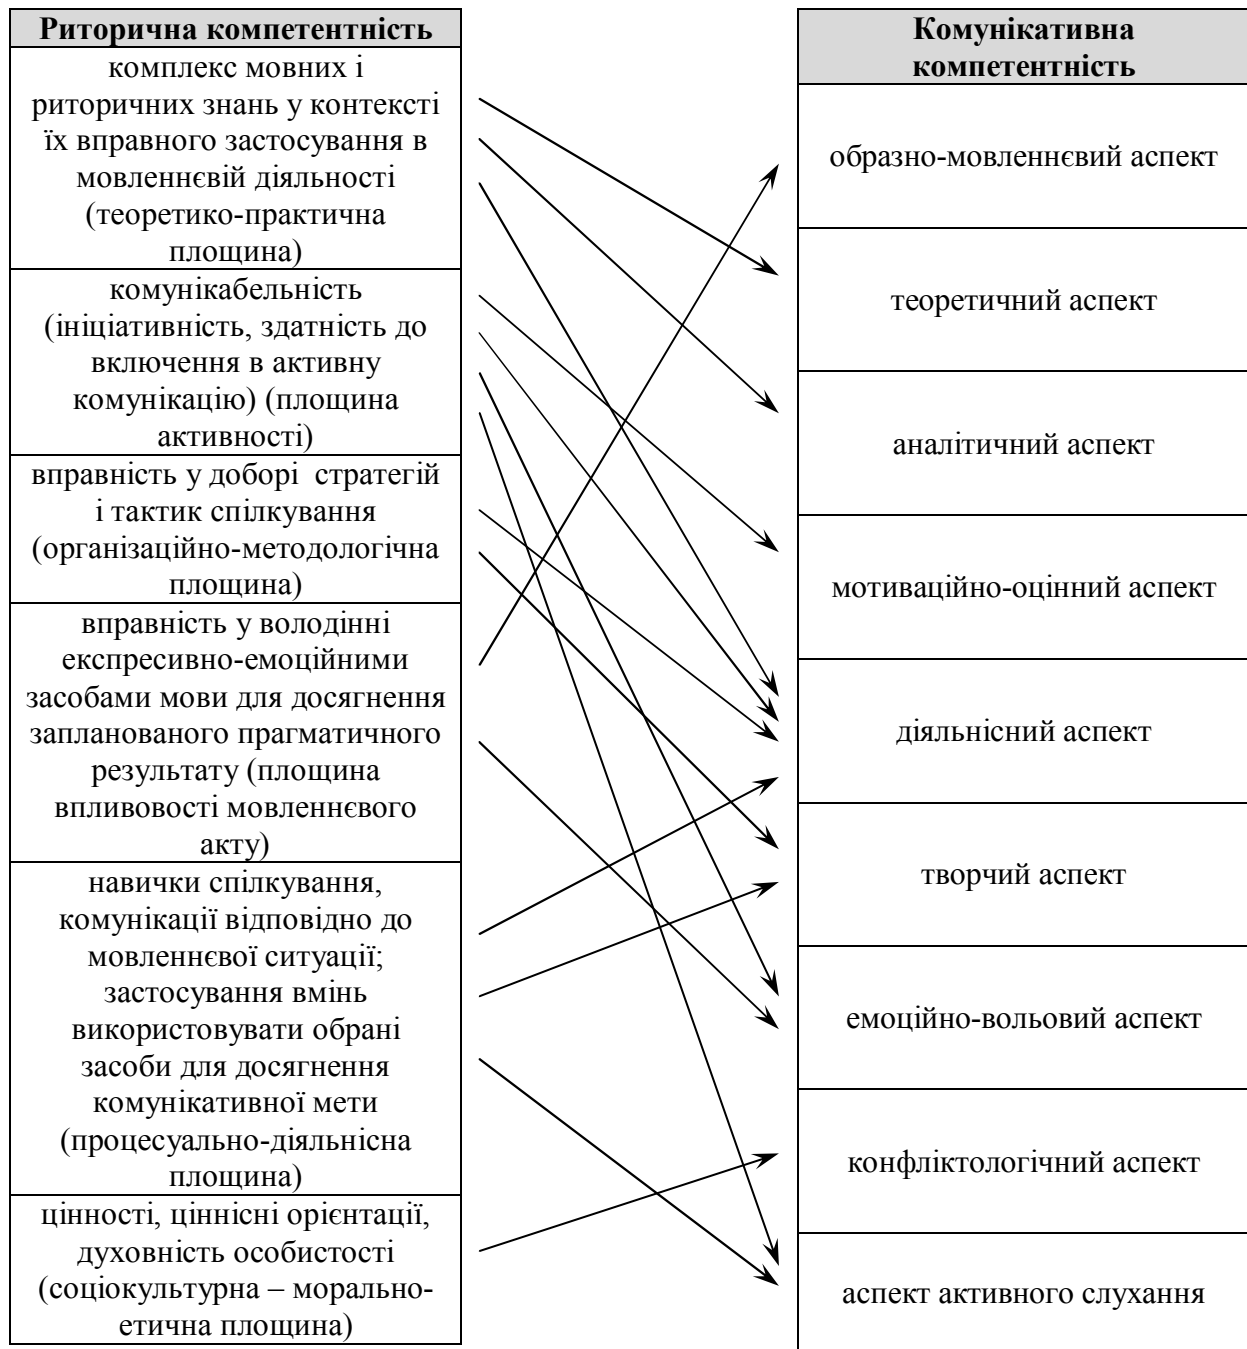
| Риторична компетентність |
|---|
| комплекс мовних і риторичних знань у контексті їх вправного застосування в мовленнєвій діяльності (теоретико-практична площина) |
| комунікабельність (ініціативність, здатність до включення в активну комунікацію) (площина активності) |
| вправність у доборі стратегій і тактик спілкування (організаційно-методологічна площина) |
| вправність у володінні експресивно-емоційними засобами мови для досягнення запланованого прагматичного результату (площина впливовості мовленнєвого акту) |
| навички спілкування, комунікації відповідно до мовленнєвої ситуації; застосування вмінь використовувати обрані засоби для досягнення комунікативної мети (процесуально-діяльнісна площина) |
| цінності, ціннісні орієнтації, духовність особистості (соціокультурна – морально-етична площина) |

| Комунікативна компетентність |
|---|
| образно-мовленнєвий аспект |
| теоретичний аспект |
| аналітичний аспект |
| мотиваційно-оцінний аспект |
| діяльнісний аспект |
| творчий аспект |
| емоційно-вольовий аспект |
| конфліктологічний аспект |
| аспект активного слухання |